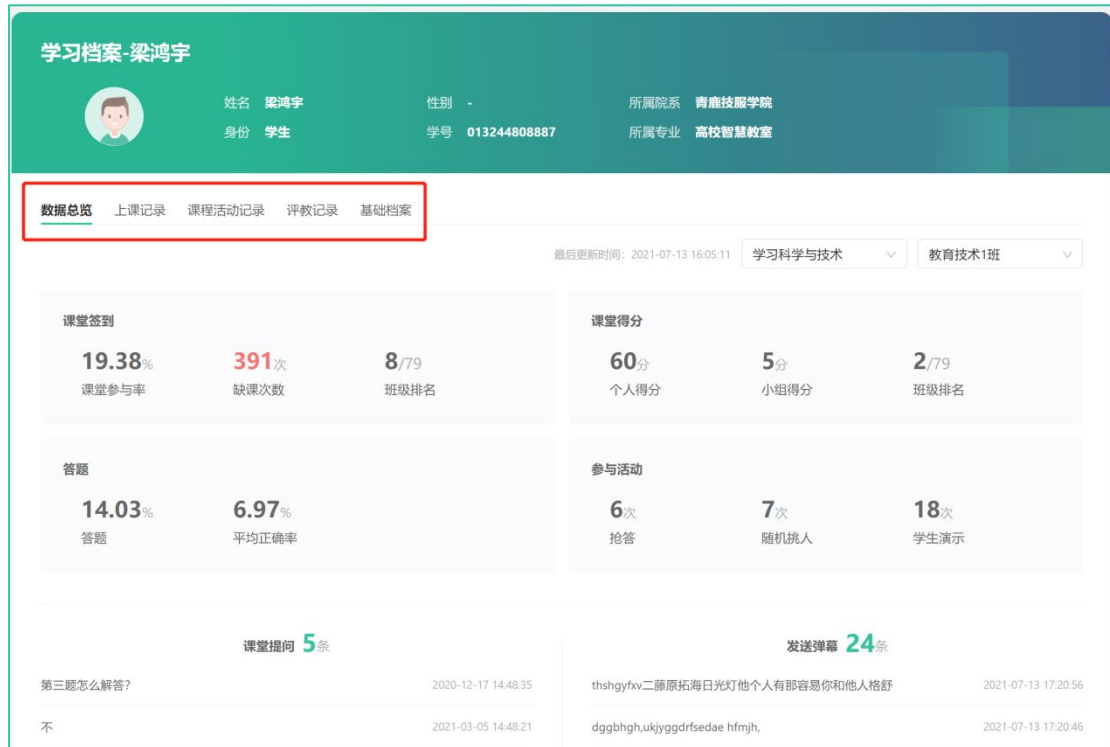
学习档案-梁鸿宇

姓名 梁鸿宇
身份 学生
性别 -
学号 013244808887
所属院系 青鹿技服学院
所属专业 高校智慧教室

数据总览 上课记录 课程活动记录 评教记录 基础档案

最后更新时间：2021-07-13 16:05:11 学习科学与技术 教育技术1班

课堂签到
19.38% 课堂参与率
391次 缺课次数
8/79 班级排名

课堂得分
60分 个人得分
5分 小组得分
2/79 班级排名

答题
14.03% 答题
6.97% 平均正确率

参与活动
6次 抢答
7次 随机挑人
18次 学生演示

课堂提问 5条
第三题怎么解答? 2020-12-17 14:48:35
不 2021-03-05 14:48:21

发送弹幕 24条
thshgyfxv二藤原拓海日光灯他个人有那容易你和他人格舒 2021-07-13 17:20:56
dggbhgh,ukjyggdrfsedae hfmjh, 2021-07-13 17:20:46